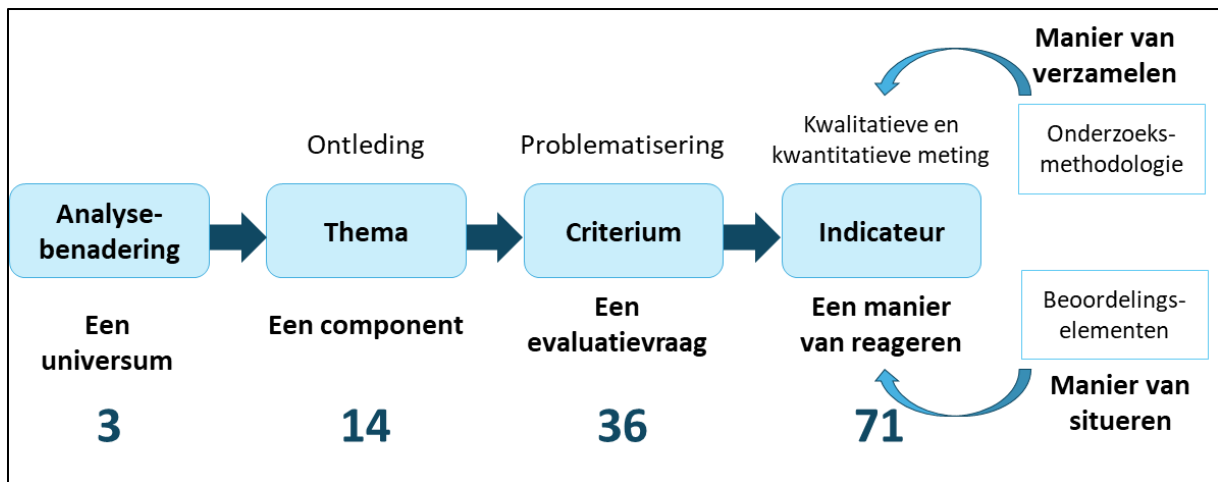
Manier van verzamelen

Onderzoeks-methodologie

Ontleding

Problematisering

Kwalitatieve en kwantitatieve meting

Analyse-benadering

Thema

Criterium

Indicateur

Beoordelings-elementen

Een universum

Een component

Een evaluatievraag

Een manier van reageren

Manier van situeren

3

14

36

71